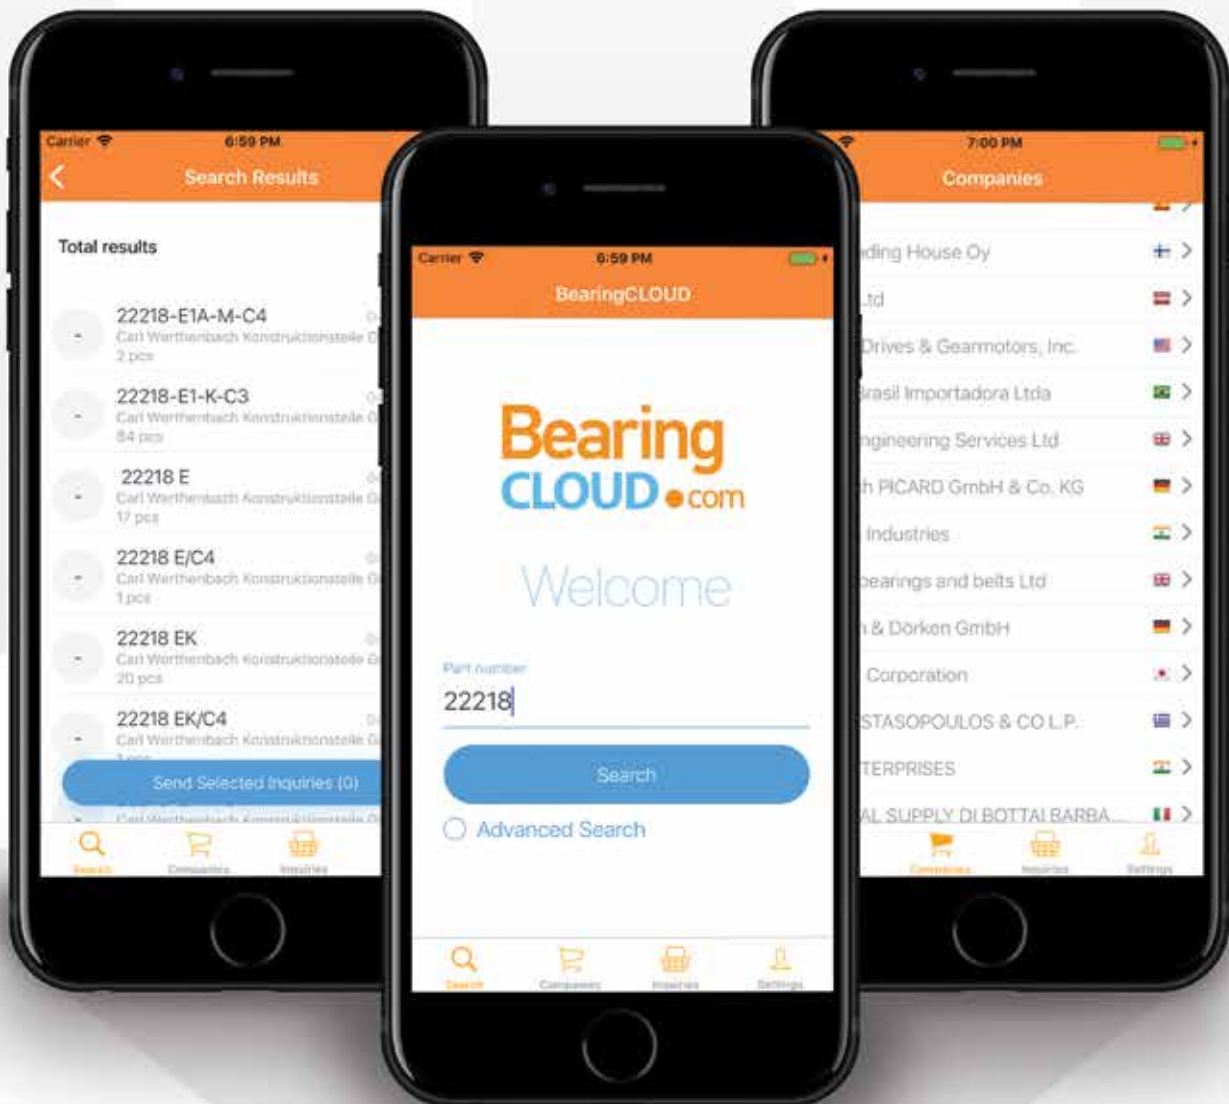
Carrier 6:59 PM
Search Results

Total results

22218-E1A-M-C4
Carl Werthenbach Konstruktionsteile G
2 pcs

22218-E1-K-C3
Carl Werthenbach Konstruktionsteile G
84 pcs

22218 E
Carl Werthenbach Konstruktionsteile G
17 pcs

22218 E/C4
Carl Werthenbach Konstruktionsteile G
1 pcs

22218 EK
Carl Werthenbach Konstruktionsteile G
20 pcs

22218 EK/C4
Carl Werthenbach Konstruktionsteile G

Send Selected Inquiries (0)

Search Companies Inquiries

Carrier 6:59 PM
BearingCLOUD

Bearing CLOUD.com

Welcome

Part number
22218

Search

Advanced Search

Search Companies Inquiries Settings

7:00 PM
Companies

ding House Oy
Ltd
Drives & Gearmotors, Inc.
Brasil Importadora Ltda
ngineering Services Ltd
h PICARD GmbH & Co. KG
Industries
bearings and belts Ltd
& Dorken GmbH
Corporation
STASOPOULOS & CO L.P.
TERPRISES
AL SUPPLY DI BOTTAI BARBA...

Companies Inquiries Settings